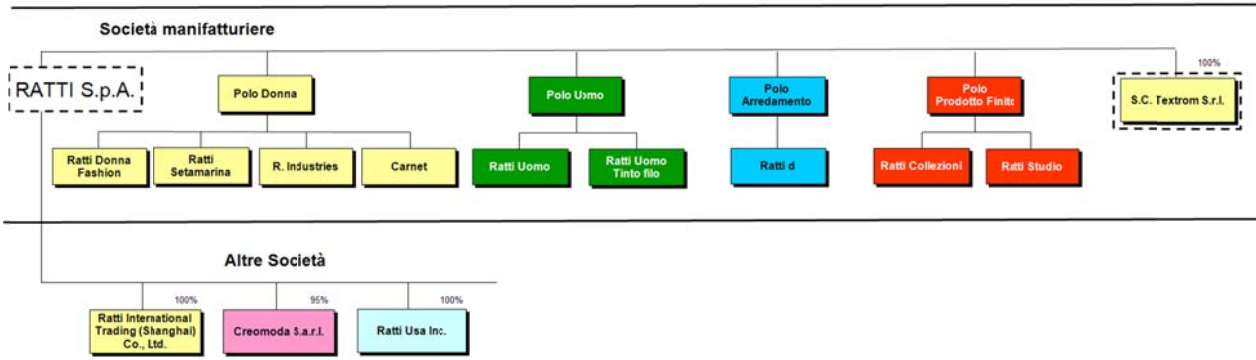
Società manifatturiere

RATTI S.p.A.

Polo Donna

Polo Uomo

Polo Arredamento

Polo Prodotto Finito

100%

S.C. Textrom S.r.l.

Ratti Donna Fashion

Ratti Setamarina

R. Industries

Carnet

Ratti Uomo

Ratti Uomo Tinto filo

Ratti d

Ratti Collezioni

Ratti Studio

Altre Società

100%

Ratti International Trading (Shanghai) Co., Ltd.

95%

Creomoda S.a.r.l.

100%

Ratti Usa Inc.